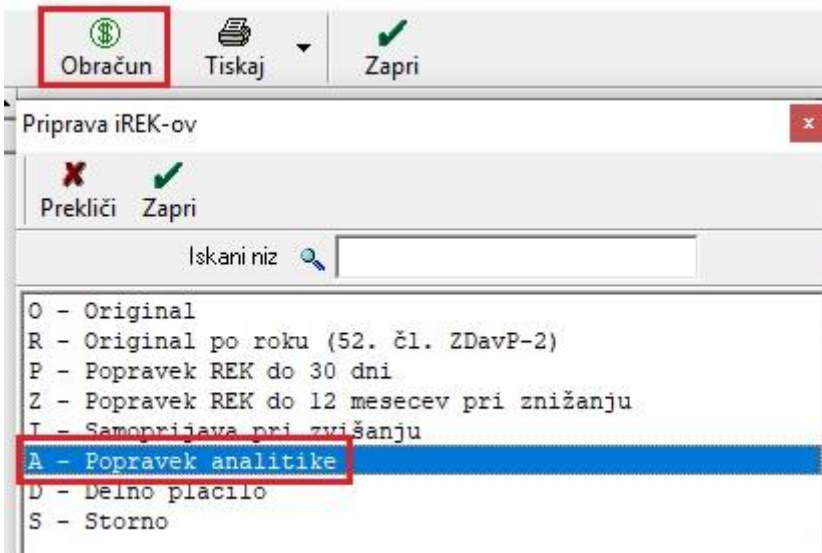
Obračun
Tiskaj
Zapri

Priprava iREK-ov
x
Prekliči
Zapri
Iskani niz

O - Original
R - Original po roku (52. čl. ZDavP-2)
P - Popravek REK do 30 dni
Z - Popravek REK do 12 mesecev pri znižanju
I - Samoprijava pri zvišanju
A - Popravek analitike
D - Delno plačilo
S - Storno